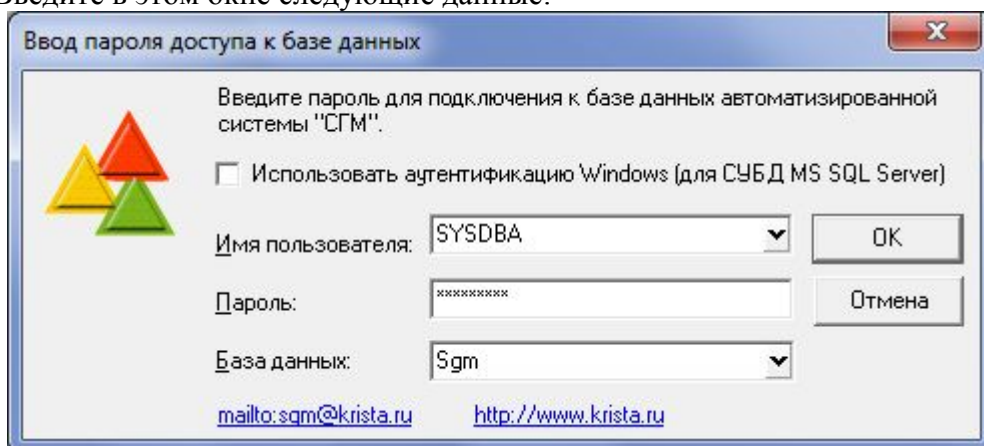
Введите в этом окне следующие данные:

Ввод пароля доступа к базе данных

Введите пароль для подключения к базе данных автоматизированной системы "СГМ".

Использовать аутентификацию Windows (для СУБД MS SQL Server)

Имя пользователя: SYSDBA

OK

Пароль: *********

Отмена

База данных: Sgm

mailto:sgm@krista.ru http://www.krista.ru